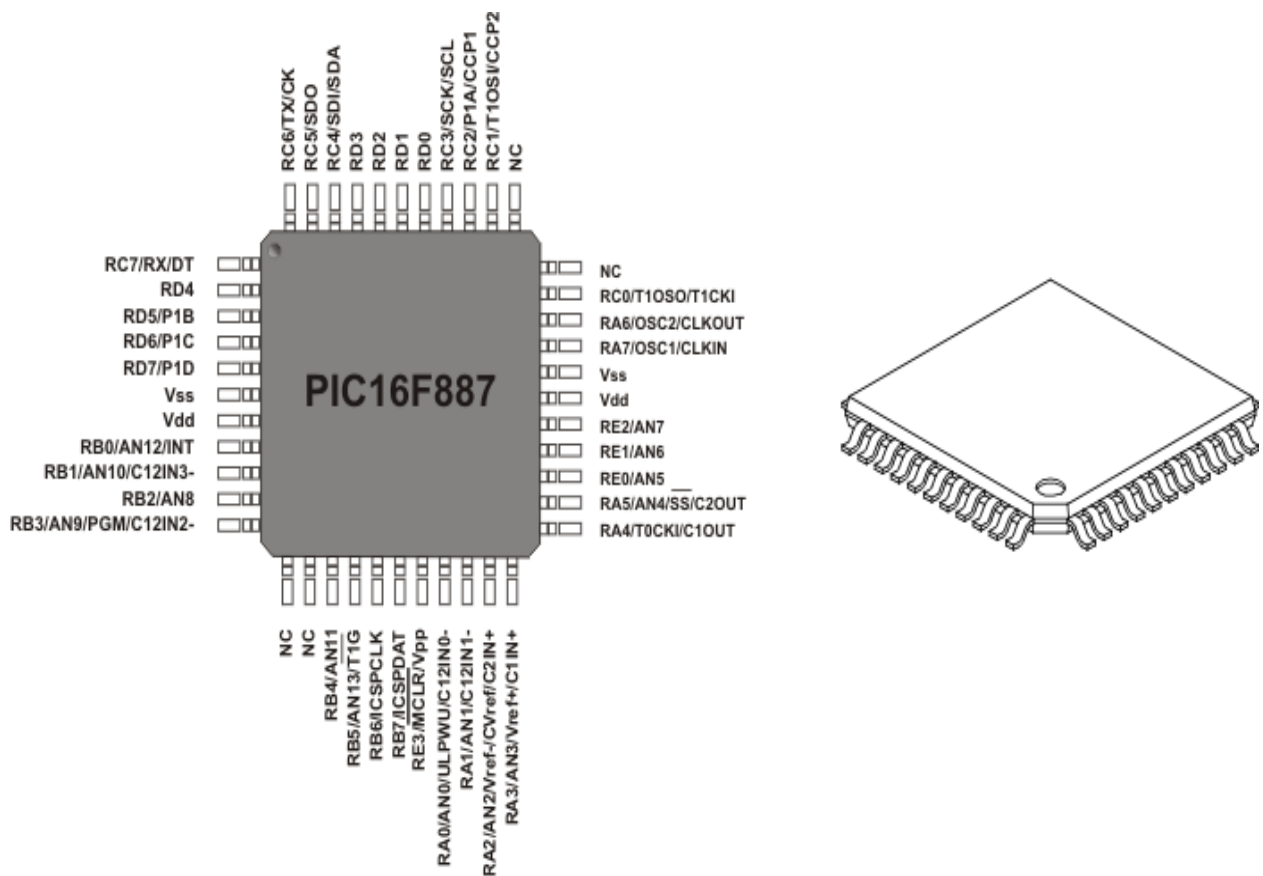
RC6/TX/CK
RC5/SDO
RC4/SDI/SDA
RD3
RD2
RD1
RD0
RC3/SCK/SCL
RC2/P1A/CCP1
RC1/T1OSI/CCP2
NC

RC7/RX/DT
RD4
RD5/P1B
RD6/P1C
RD7/P1D
Vss
Vdd
RB0/AN12/INT
RB1/AN10/C12IN3-
RB2/AN8
RB3/AN9/PGM/C12IN2-

PIC16F887

NC
RC0/T1OSO/T1CKI
RA6/OSC2/CLKOUT
RA7/OSC1/CLKIN
Vss
Vdd
RE2/AN7
RE1/AN6
RE0/AN5
RA5/AN4/SS/C2OUT
RA4/T0CKI/C1OUT

NC
NC
RB4/AN11
RB5/AN13/T1G
RB6/ICSPCLK
RB7/ICSPDAT
RE3/MCLR/Vpp
RA0/AN0/ULPWU/C12IN0-
RA1/AN1/C12IN1-
RA2/AN2/Vref-/CVref/C2IN+
RA3/AN3/Vref+/C1IN+